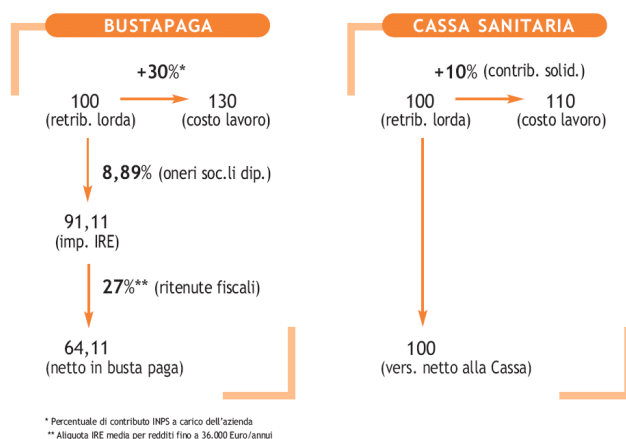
BUSTAPAGA

+30%*

100 (retrib. lorda) 130 (costo lavoro)

8,89% (oneri soc.li dip.)

91,11 (imp. IRE)

27%** (ritenute fiscali)

64,11 (netto in busta paga)

CASSA SANITARIA

+10% (contrib. solid.)

100 (retrib. lorda) 110 (costo lavoro)

100 (vers. netto alla Cassa)

* Percentuale di contributo INPS a carico dell'azienda

** Aliquota IRE media per redditi fino a 36.000 Euro/annui